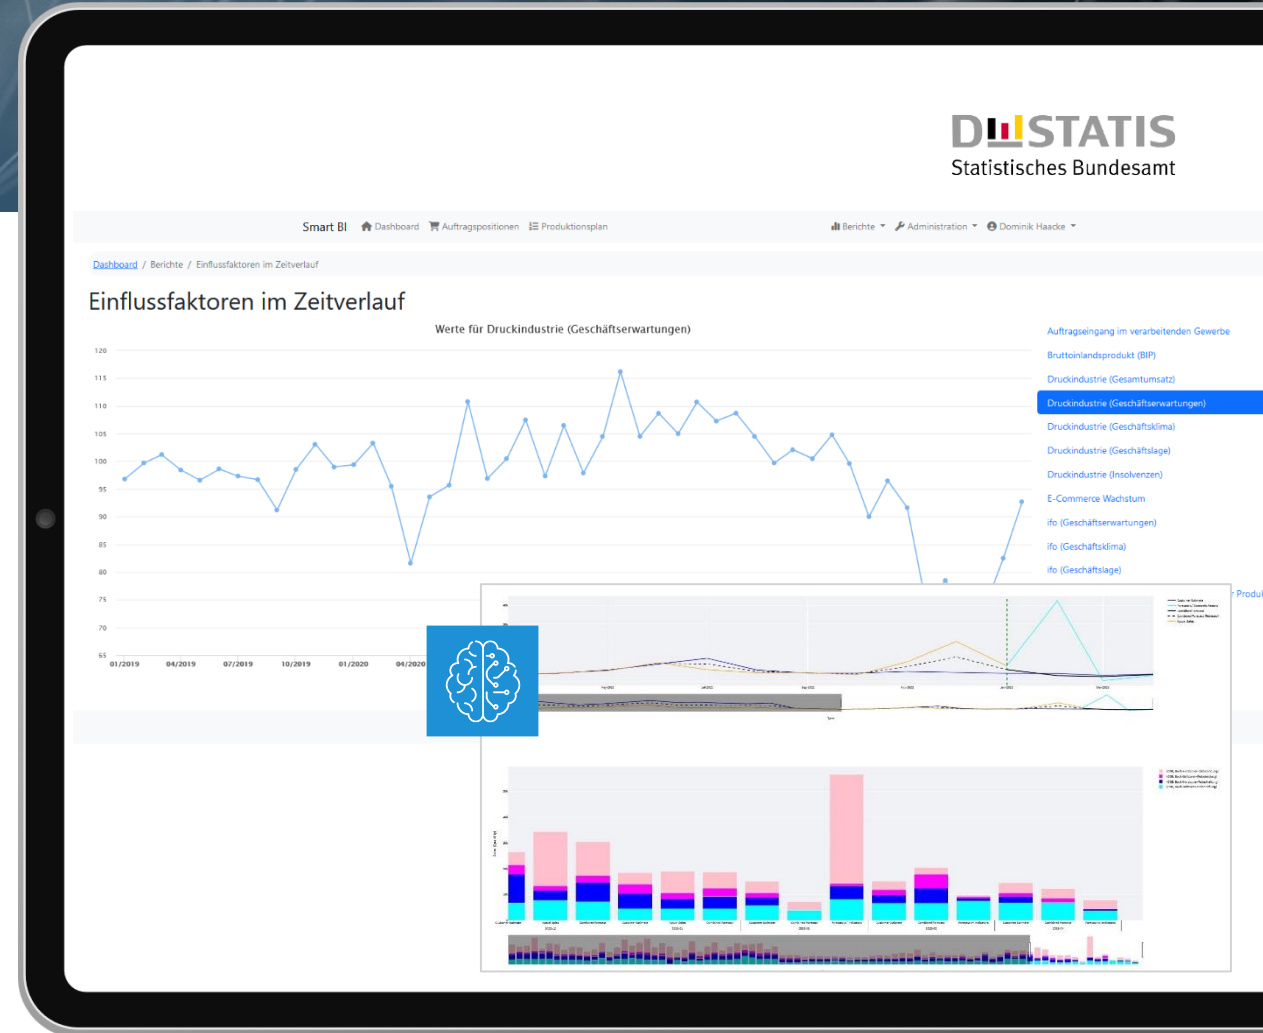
DESTATIS
Statistisches Bundesamt

Smart BI Dashboard Auftragspositionen Produktionsplan Berichte Administration Dominik Haacke

Dashboard / Berichte / Einflussfaktoren im Zeitverlauf

Einflussfaktoren im Zeitverlauf

Werte für Druckindustrie (Geschäftserwartungen)

120
115
110
105
100
95
90
85
80
75
70
65

01/2019 04/2019 07/2019 10/2019 01/2020 04/2020

Auftragseingang im verarbeitenden Gewerbe
Bruttoinlandsprodukt (BIP)
Druckindustrie (Gesamtumsatz)
Druckindustrie (Geschäftserwartungen)
Druckindustrie (Geschäftsklima)
Druckindustrie (Geschäftslage)
Druckindustrie (Insolvenzen)
E-Commerce Wachstum
ifo (Geschäftserwartungen)
ifo (Geschäftsklima)
ifo (Geschäftslage)
Produ